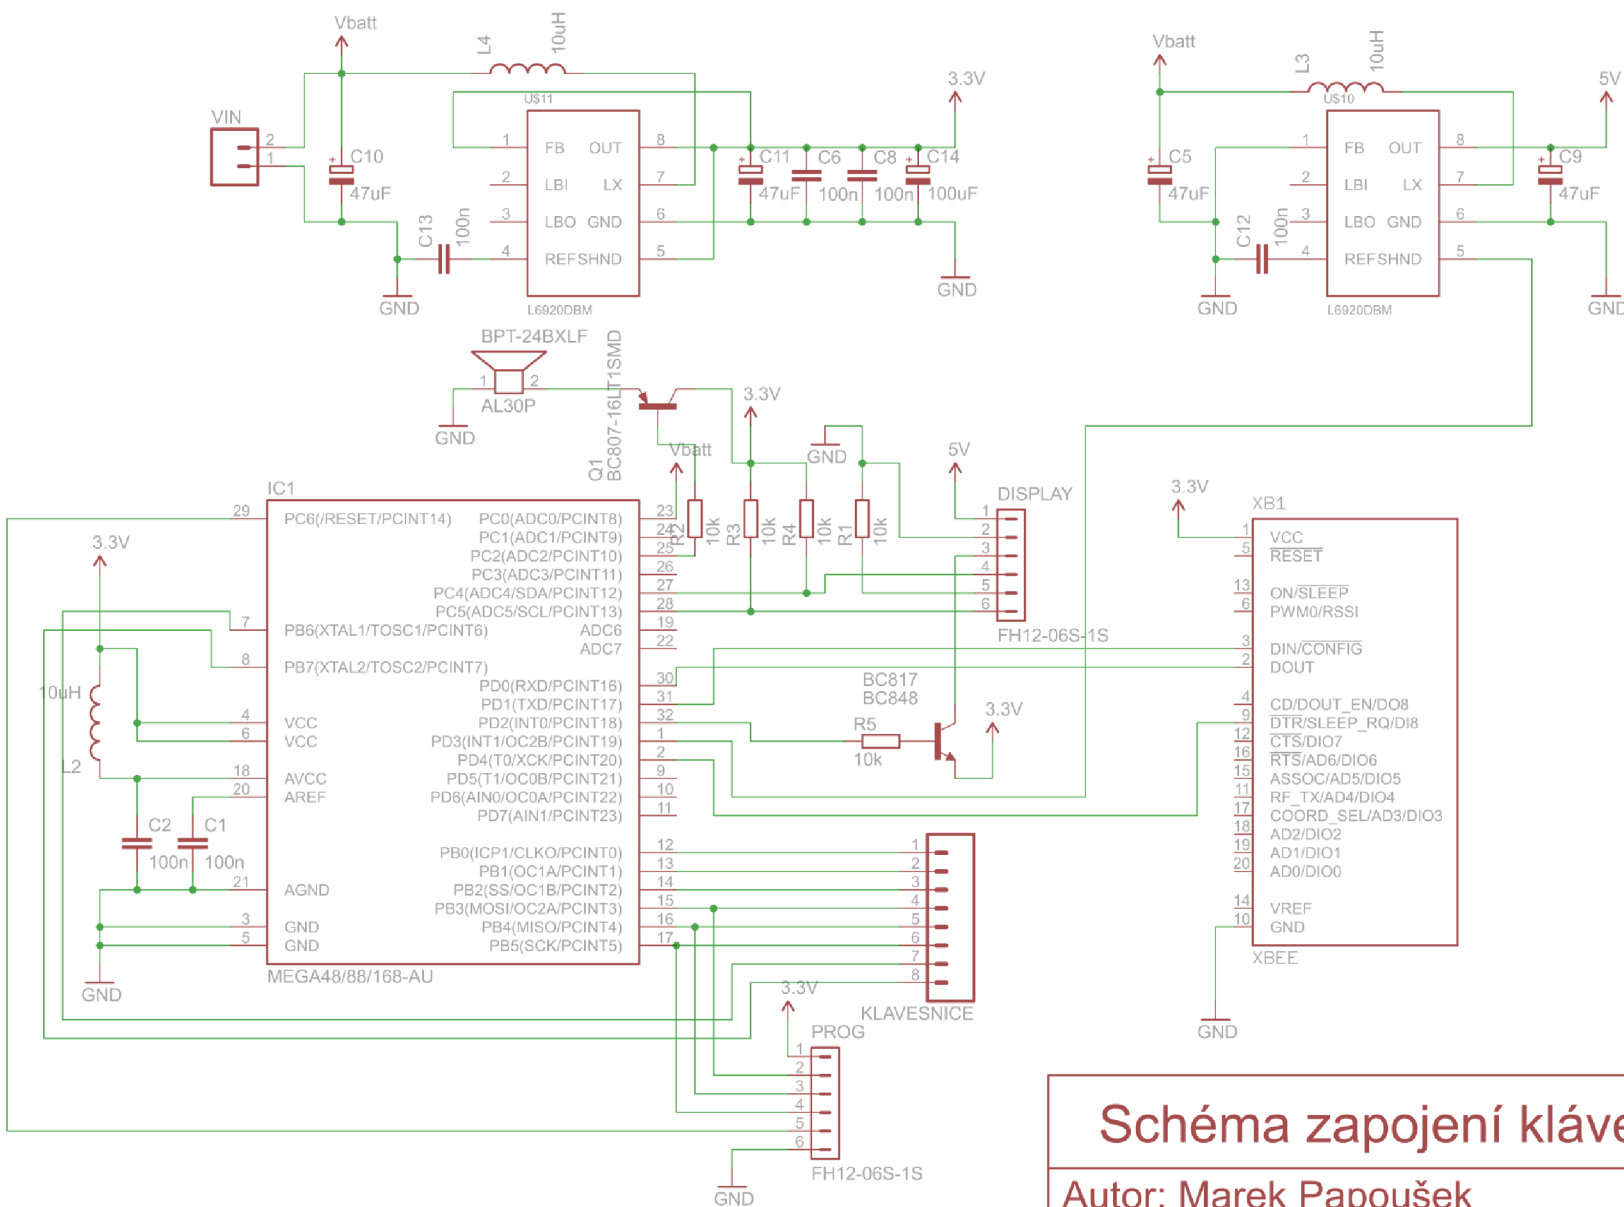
Vbatt
L4 10uH
3.3V
VIN
2
1
C10
47uF
US11
1 FB OUT 8
2 LBI LX 7
3 LBO GND 6
4 REF SHND 5
L6920DBM
C13 100n
C11 47uF
C6 100n
C8 100n
C14 100uF
GND
GND

Vbatt
L3 10uH
5V
US10
C5 47uF
1 FB OUT 8
2 LBI LX 7
3 LBO GND 6
4 REF SHND 5
L6920DBM
C12 100n
C9 47uF
GND
GND

BPT-24BXLF
1 2
AL30P
GND
Q1 BC807-16LT1SMD
3.3V
Vbatt
GND
5V
R2 10k
R3 10k
R4 10k
R1 10k
DISPLAY
1
2
3
4
5
6
FH12-06S-1S

IC1
29 PC6(/RESET/PCINT14)
PC0(ADC0/PCINT8) 23
PC1(ADC1/PCINT9) 24
PC2(ADC2/PCINT10) 25
PC3(ADC3/PCINT11) 26
PC4(ADC4/SDA/PCINT12) 27
PC5(ADC5/SCL/PCINT13) 28
7 PB6(XTAL1/TOSC1/PCINT6)
ADC6 19
ADC7 22
8 PB7(XTAL2/TOSC2/PCINT7)
PD0(RXD/PCINT16) 30
PD1(TXD/PCINT17) 31
4 VCC
PD2(INT0/PCINT18) 32
6 VCC
PD3(INT1/OC2B/PCINT19) 1
PD4(T0/XCK/PCINT20) 2
18 AVCC
PD5(T1/OC0B/PCINT21) 9
20 AREF
PD6(AIN0/OC0A/PCINT22) 10
PD7(AIN1/PCINT23) 11
PB0(ICP1/CLKO/PCINT0) 12
PB1(OC1A/PCINT1) 13
21 AGND
PB2(SS/OC1B/PCINT2) 14
PB3(MOSI/OC2A/PCINT3) 15
3 GND
PB4(MISO/PCINT4) 16
5 GND
PB5(SCK/PCINT5) 17
MEGA48/88/168-AU

3.3V
10uH
L2
C2 100n
C1 100n
GND

BC817
BC848
R5
10k
3.3V

3.3V
XB1
1 VCC
5 RESET
13 ON/SLEEP
6 PWM0/RSSI
3 DIN/CONFIG
2 DOUT
4 CD/DOUT_EN/DO8
9 DTR/SLEEP_RQ/DI8
12 CTS/DIO7
16 RTS/AD6/DIO6
15 ASSOC/AD5/DIO5
11 RF_TX/AD4/DIO4
17 COORD_SEL/AD3/DIO3
18 AD2/DIO2
19 AD1/DIO1
20 AD0/DIO0
14 VREF
10 GND
XBEE
GND

1
2
3
4
5
6
7
8
KLAVESNICE
3.3V
PROG
1
2
3
4
5
6
FH12-06S-1S
GND

Schéma zapojení kláve
Autor: Marek Papoušek